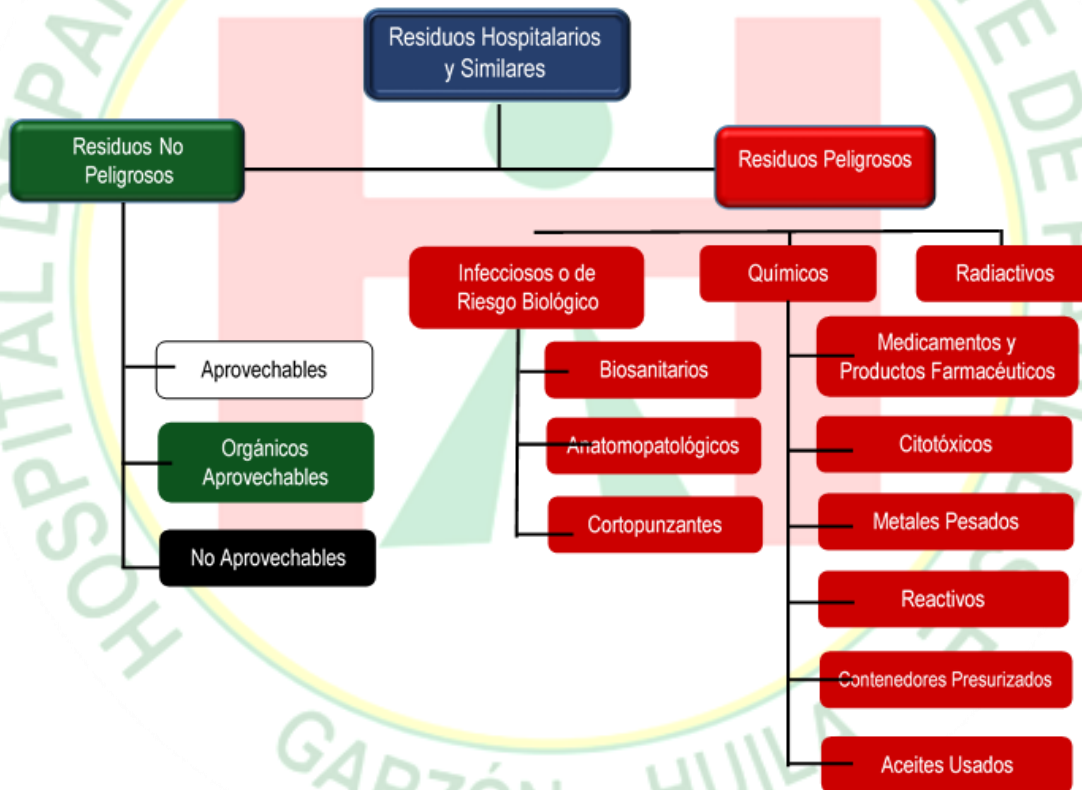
Residuos Hospitalarios y Similares

Residuos No Peligrosos

Residuos Peligrosos

Aprovechables

Orgánicos Aprovechables

No Aprovechables

Infecciosos o de Riesgo Biológico

Químicos

Radiactivos

Biosanitarios

Anatomopatológicos

Cortopunzantes

Medicamentos y Productos Farmacéuticos

Citotóxicos

Metales Pesados

Reactivos

Contenedores Presurizados

Aceites Usados

HOSPITAL DEPARTAMENTAL SAN VICENTE DE PAUL GARZÓN - HUILA